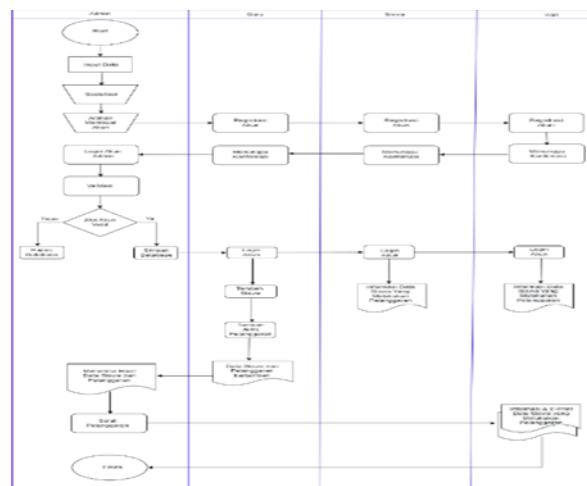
Admin

Guru

Siswa

Ujian

Mulai

Input Data

Scanner

Admin Membuat Akun

Registrasi Akun

Registrasi Akun

Registrasi Akun

Login Akun Admin

Mengirim Konfirmasi

Mengirim Konfirmasi

Mengirim Konfirmasi

Validasi

Tidak

Ya

Jika Akun Valid

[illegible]

Simpan Database

Login Akun

Login Akun

Login Akun

Tambah Siswa

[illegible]

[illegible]

Tambah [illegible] Pelanggaran

Data Siswa dan Pelanggaran tersimpan

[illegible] Data Siswa dan Pelanggaran

Surat Pelanggaran

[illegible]

Selesai